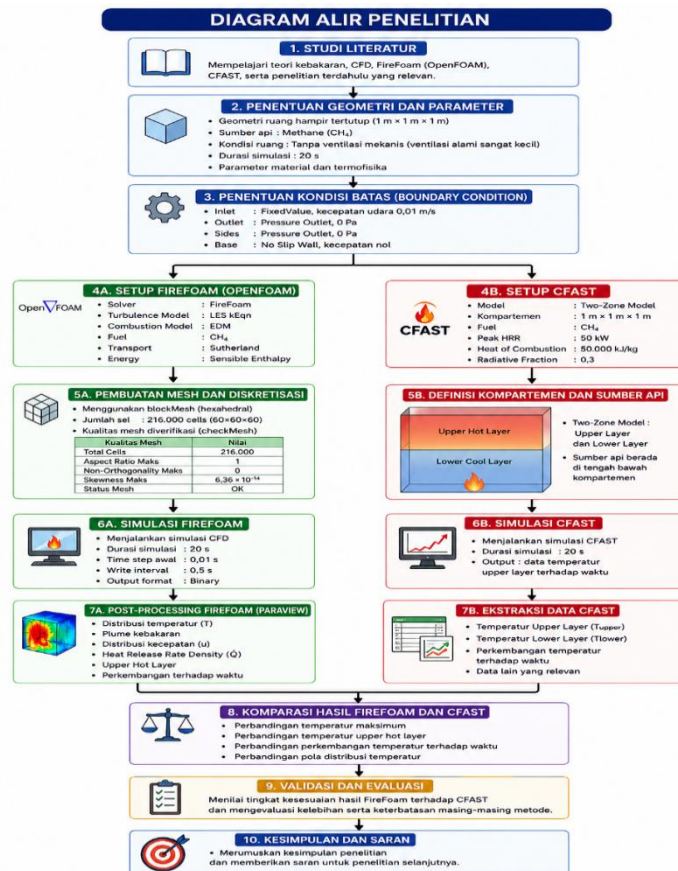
DIAGRAM ALIR PENELITIAN

1. STUDI LITERATUR
Mempelajari teori kebakaran, CFD, FireFoam (OpenFOAM), CFAST, serta penelitian terdahulu yang relevan.

2. PENENTUAN GEOMETRI DAN PARAMETER
- Geometri ruang hampir tertutup (1 m × 1 m × 1 m)
- Sumber api : Methane ($CH_4$)
- Kondisi ruang : Tanpa ventilasi mekanis (ventilasi alami sangat kecil)
- Durasi simulasi : 20 s
- Parameter material dan termofisika

3. PENENTUAN KONDISI BATAS (BOUNDARY CONDITION)
- Inlet : FixedValue, kecepatan udara 0,01 m/s
- Outlet : Pressure Outlet, 0 Pa
- Sides : Pressure Outlet, 0 Pa
- Base : No Slip Wall, kecepatan nol

4A. SETUP FIREFOAM (OPENFOAM)
OpenFOAM
- Solver : FireFoam
- Turbulence Model : LES kEqn
- Combustion Model : EDM
- Fuel : $CH_4$
- Transport : Sutherland
- Energy : Sensible Enthalpy

4B. SETUP CFAST
CFAST
- Model : Two-Zone Model
- Kompartemen : 1 m × 1 m × 1 m
- Fuel : $CH_4$
- Peak HRR : 50 kW
- Heat of Combustion : 50.000 kJ/kg
- Radiative Fraction : 0,3

5A. PEMBUATAN MESH DAN DISKRETISASI
- Menggunakan blockMesh (hexahedral)
- Jumlah sel : 216.000 cells (60×60×60)
- Kualitas mesh diverifikasi (checkMesh)

| Kualitas Mesh | Nilai |
|---|---|
| Total Cells | 216.000 |
| Aspect Ratio Maks | 1 |
| Non-Orthogonality Maks | 0 |
| Skewness Maks | $6,36 \times 10^{-14}$ |
| Status Mesh | OK |

5B. DEFINISI KOMPARTEMEN DAN SUMBER API
Upper Hot Layer
Lower Cool Layer
- Two-Zone Model : Upper Layer dan Lower Layer
- Sumber api berada di tengah bawah kompartemen

6A. SIMULASI FIREFOAM
- Menjalankan simulasi CFD
- Durasi simulasi : 20 s
- Time step awal : 0,01 s
- Write interval : 0,5 s
- Output format : Binary

6B. SIMULASI CFAST
- Menjalankan simulasi CFAST
- Durasi simulasi : 20 s
- Output : data temperatur upper layer terhadap waktu

7A. POST-PROCESSING FIREFOAM (PARAVIEW)
- Distribusi temperatur (T)
- Plume kebakaran
- Distribusi kecepatan (u)
- Heat Release Rate Density (Q̇)
- Upper Hot Layer
- Perkembangan terhadap waktu

7B. EKSTRAKSI DATA CFAST
- Temperatur Upper Layer ($T_{upper}$)
- Temperatur Lower Layer (Tlower)
- Perkembangan temperatur terhadap waktu
- Data lain yang relevan

8. KOMPARASI HASIL FIREFOAM DAN CFAST
- Perbandingan temperatur maksimum
- Perbandingan temperatur upper hot layer
- Perbandingan perkembangan temperatur terhadap waktu
- Perbandingan pola distribusi temperatur

9. VALIDASI DAN EVALUASI
Menilai tingkat kesesuaian hasil FireFoam terhadap CFAST dan mengevaluasi kelebihan serta keterbatasan masing-masing metode.

10. KESIMPULAN DAN SARAN
- Merumuskan kesimpulan penelitian dan memberikan saran untuk penelitian selanjutnya.